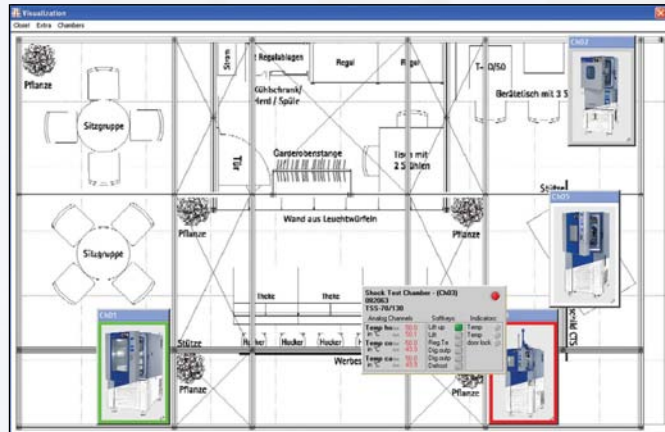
Visualization
Close Extra Chambers

Pflanze

Sitzgruppe

Sitzgruppe

Pflanze

Pflanze

Strom

Regalablagen

Regal

Regal

T-0/50

Kühlschrank/ Herd / Spüle

Beistelltisch mit 3 S

Tür

Garderobenstange

Tische mit 2 Stühlen

Wand aus Leuchtwürfeln

Pflanze

Pflanze

Stütze

Theke

Theke

Theke

Stütze

Hocker

Hocker

Hocker

Hocker

Werbes

Pflanze

Pflanze

CH02

CH05

CH01

Shock Test Chamber - (Ch03)
082063
TSS-70/130

Analog Channels
Temp ho...
in °C
Temp co...
in °C
Temp co...
in °C

Softkeys
Lift up
Lift
Reg Te
Dig.outp
Dig.outp
Defrost

Indicators
Temp
Temp
door lock